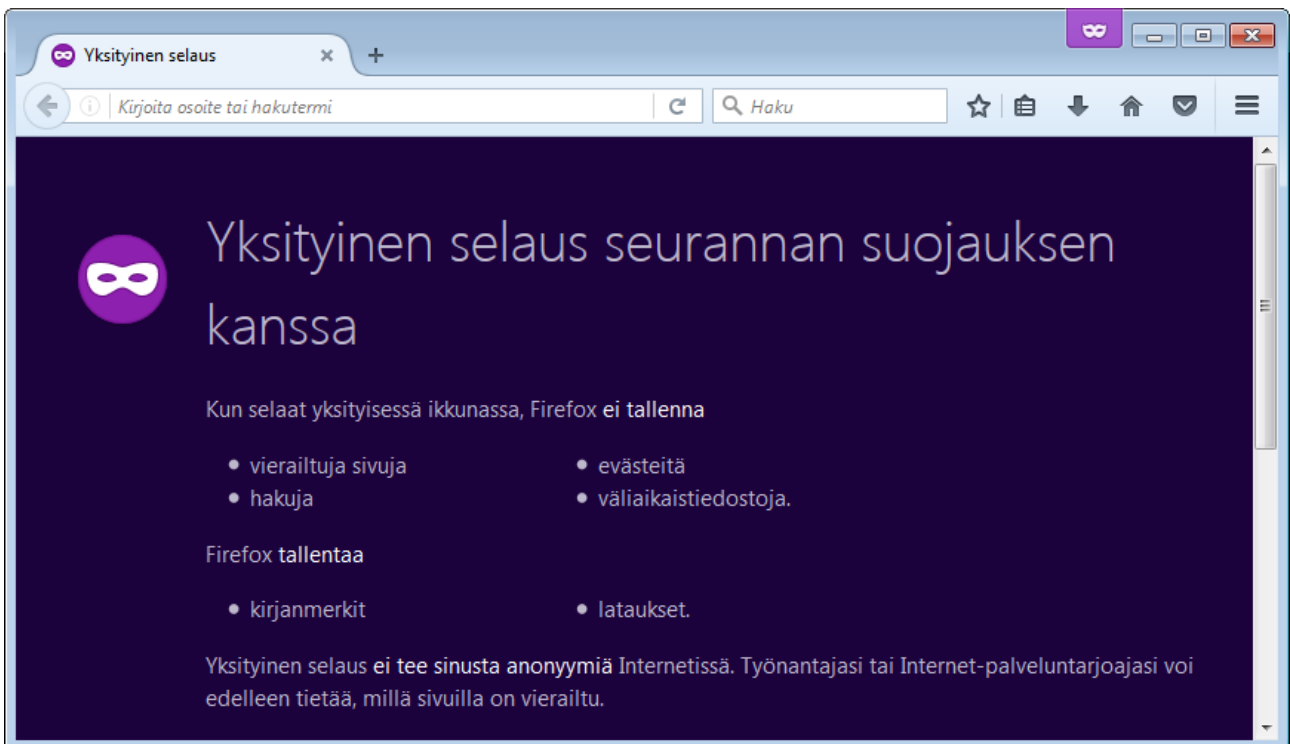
Yksityinen selaus

Kirjoita osoite tai hakutermi

Haku

Yksityinen selaus seurannan suojauksen kanssa

Kun selaat yksityisessä ikkunassa, Firefox ei tallenna

- vierailtuja sivuja
- hakuja
- evästeitä
- väliaikaistiedostoja.

Firefox tallentaa

- kirjanmerkit
- lataukset.

Yksityinen selaus ei tee sinusta anonyymiä Internetissä. Työnantajasi tai Internet-palveluntarjoajasi voi edelleen tietää, millä sivuilla on vierailtu.